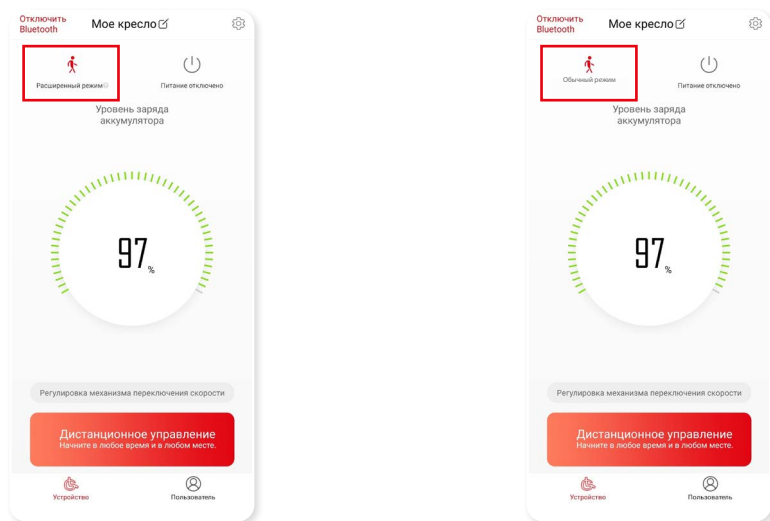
Отключить Bluetooth
Мое кресло

Расширенный режим
Питание отключено

Уровень заряда аккумулятора

97 %

Регулировка механизма переключения скорости

Дистанционное управление
Начните в любое время и в любом месте.

Устройство
Пользователь

Отключить Bluetooth
Мое кресло

Обычный режим
Питание отключено

Уровень заряда аккумулятора

97 %

Регулировка механизма переключения скорости

Дистанционное управление
Начните в любое время и в любом месте.

Устройство
Пользователь